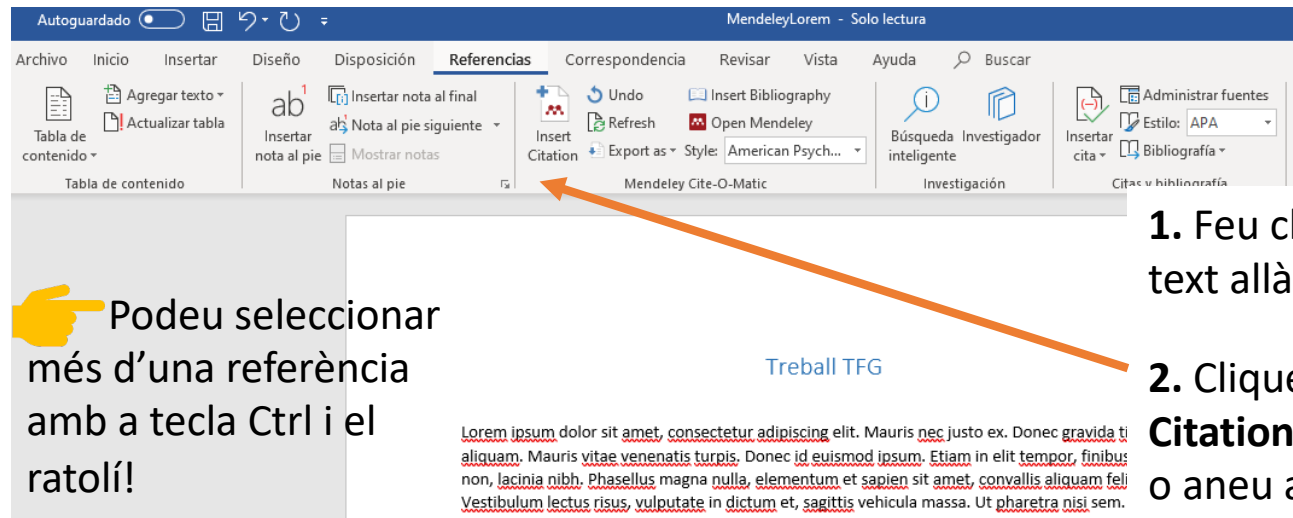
Autoguardado MendeleyLorem - Solo lectura

Archivo Inicio Insertar Diseño Disposición Referencias Correspondencia Revisar Vista Ayuda Buscar

Tabla de contenido
Agregar texto
Actualizar tabla
Tabla de contenido

Insertar nota al pie
Insertar nota al final
Nota al pie siguiente
Mostrar notas
Notas al pie

Insert Citation
Undo
Refresh
Export as
Style: American Psych...
Insert Bibliography
Open Mendeley
Mendeley Cite-O-Matic

Búsqueda inteligente
Investigador
Investigación

Insertar cita
Administrar fuentes
Estilo: APA
Bibliografía
Citas y bibliografía

1. Feu cl
text allà

Podeu seleccionar més d'una referència amb a tecla Ctrl i el ratolí!

Treball TFG

2. Clique
Citation
o aneu a

Lorem ipsum dolor sit amet, consectetur adipiscing elit. Mauris nec justo ex. Donec gravida ti aliquam. Mauris vitae venenatis turpis. Donec id euismod ipsum. Etiam in elit tempor, finibus non, lacinia nibh. Phasellus magna nulla, elementum et sapien sit amet, convallis aliquam feli Vestibulum lectus risus, vulputate in dictum et, sagittis vehicula massa. Ut pharetra nisi sem.